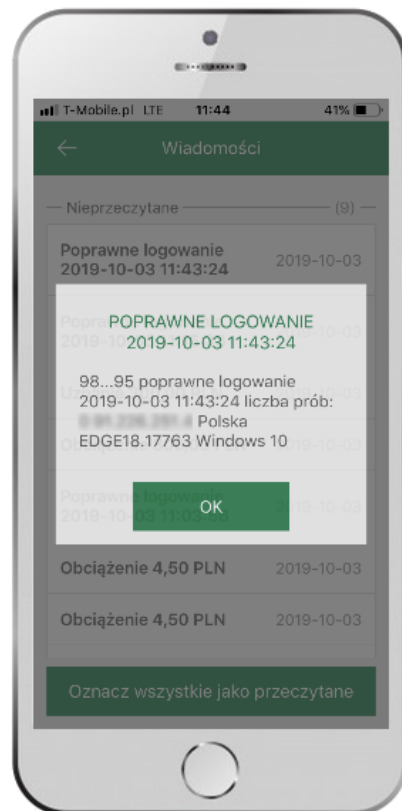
T-Mobile.pl LTE 11:44 41%

Wiadomości

Nieprzeczytane (9)

Poprawne logowanie 2019-10-03 11:43:24 2019-10-03

POPRAWNE LOGOWANIE
2019-10-03 11:43:24

98...95 poprawne logowanie 2019-10-03 11:43:24 liczba prób: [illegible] Polska EDGE18.17763 Windows 10

OK

Obciążenie 4,50 PLN 2019-10-03

Obciążenie 4,50 PLN 2019-10-03

Oznacz wszystkie jako przeczytane